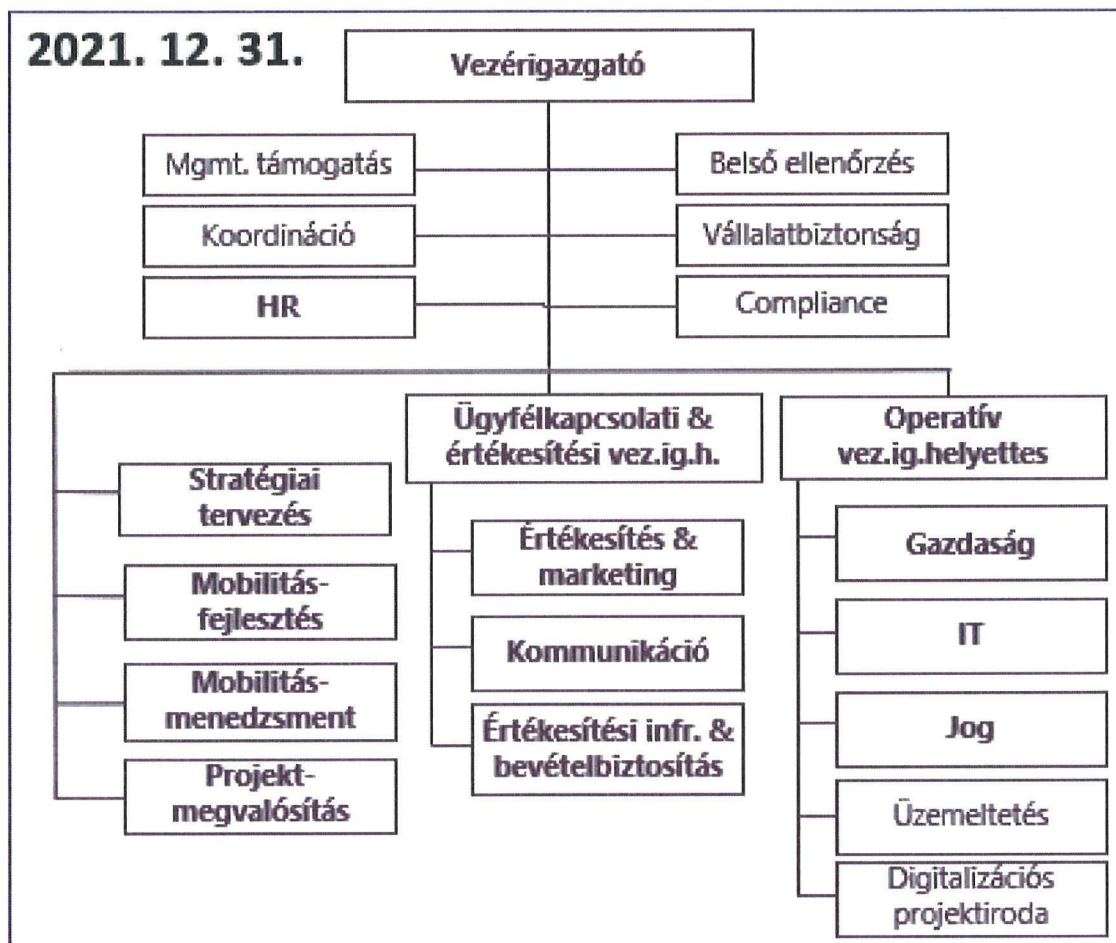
2021. 12. 31.

Vezérigazgató

Mgmt. támogatás

Belső ellenőrzés

Koordináció

Vállalatbiztonság

HR

Compliance

Stratégiai tervezés

Mobilitásfejlesztés

Mobilitásmenedzsment

Projektmegvalósítás

Ügyfélkapcsolati & értékesítési vez.ig.h.

Értékesítés & marketing

Kommunikáció

Értékesítési infr. & bevételbiztosítás

Operatív vez.ig.helyettes

Gazdaság

IT

Jog

Üzemeltetés

Digitalizációs projektiroda